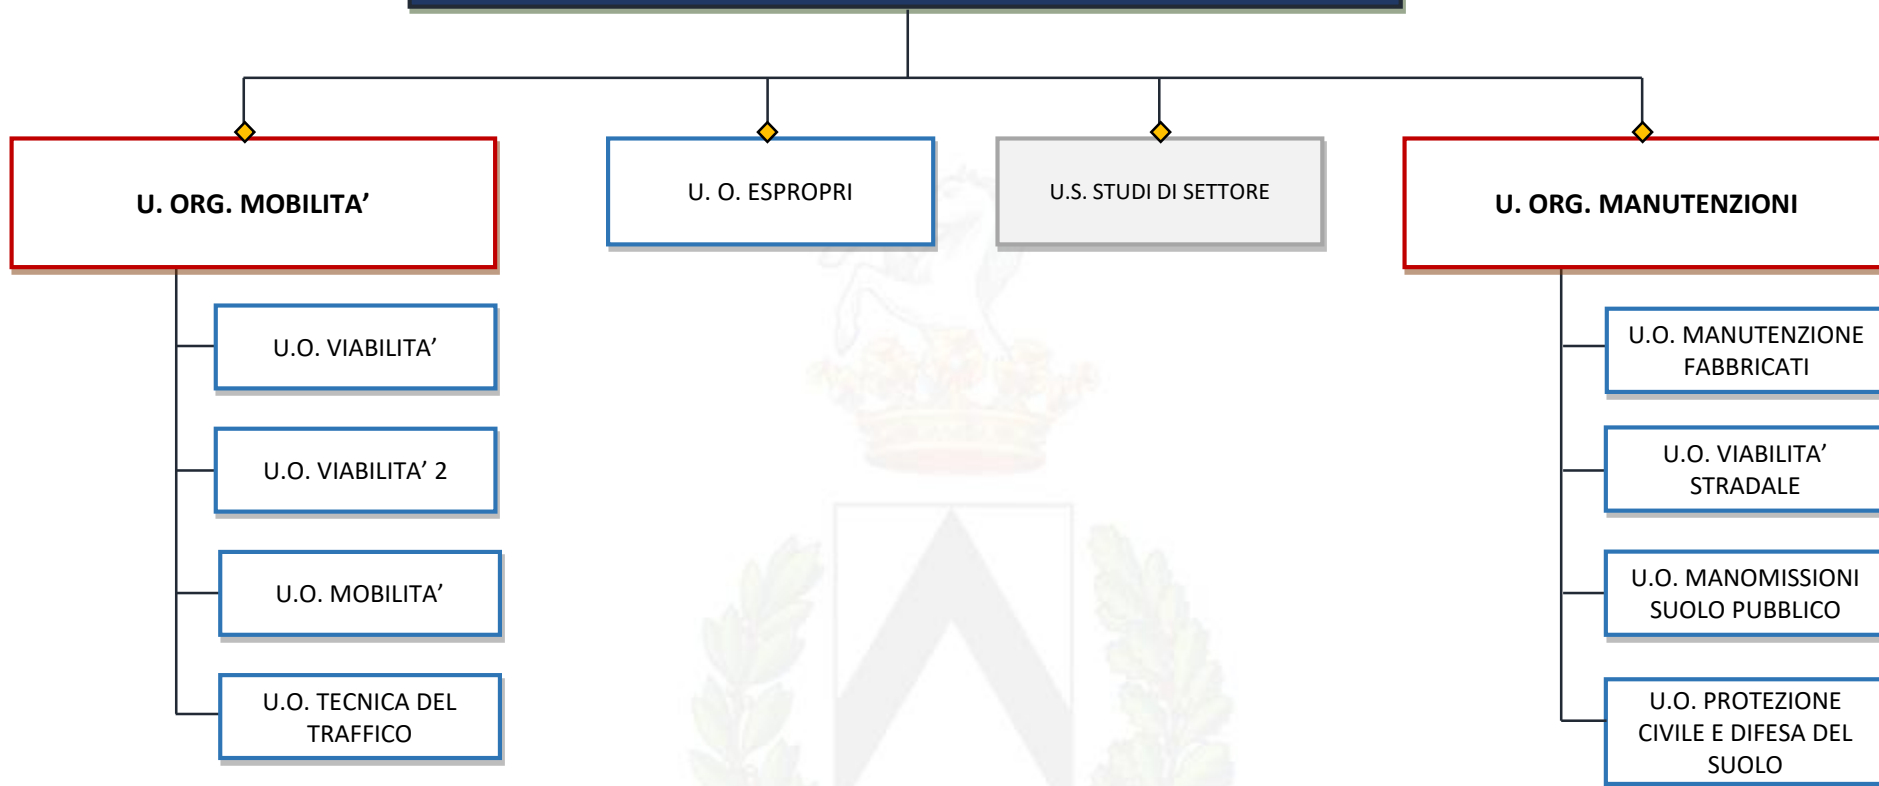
U. ORG. MOBILITA’

U.O. VIABILITA’

U.O. VIABILITA’ 2

U.O. MOBILITA’

U.O. TECNICA DEL TRAFFICO

U. O. ESPROPRI

U.S. STUDI DI SETTORE

U. ORG. MANUTENZIONI

U.O. MANUTENZIONE FABBRICATI

U.O. VIABILITA’ STRADALE

U.O. MANOMISSIONI SUOLO PUBBLICO

U.O. PROTEZIONE CIVILE E DIFESA DEL SUOLO